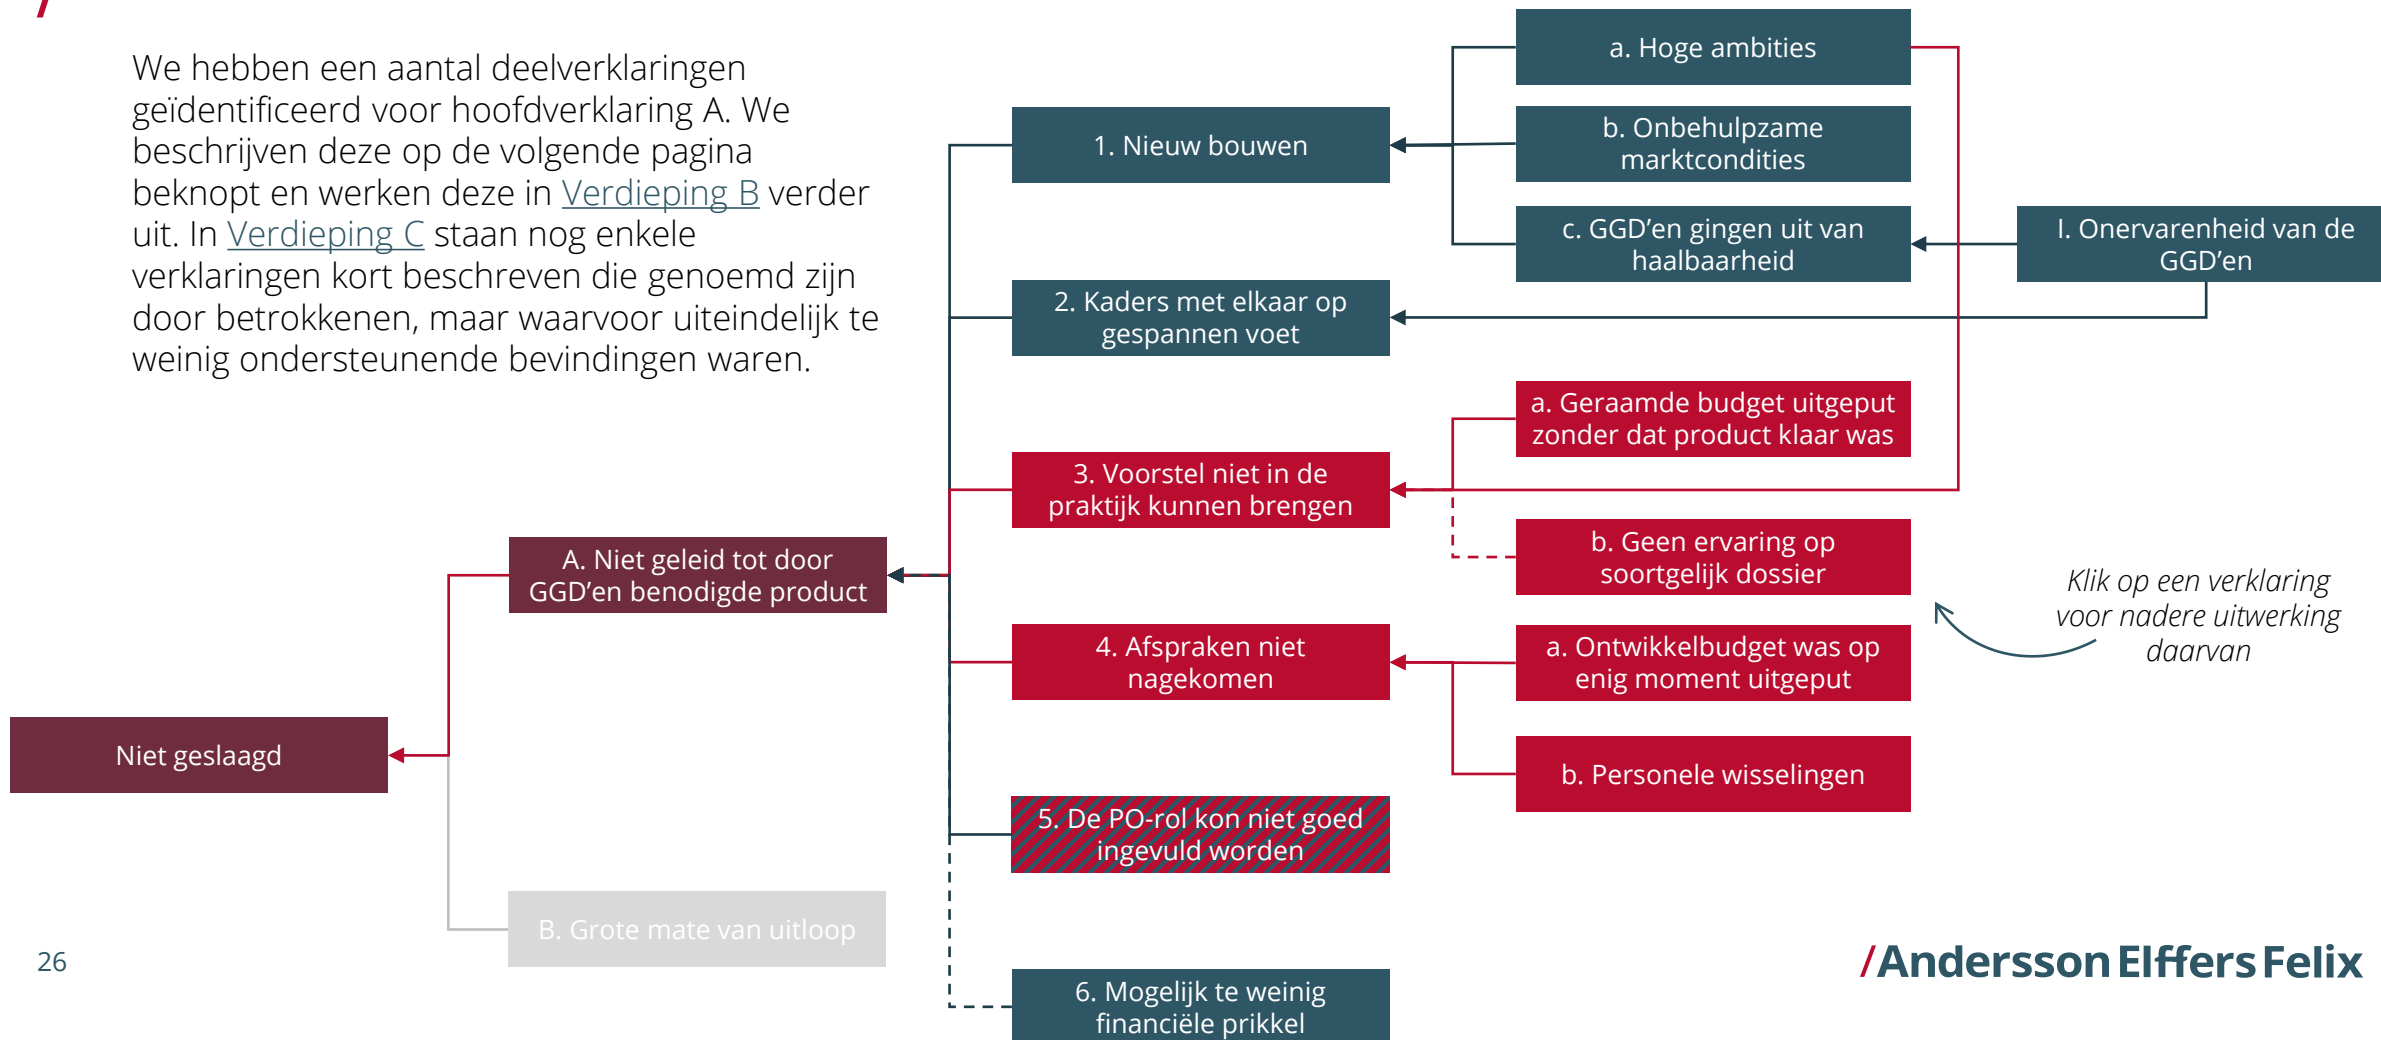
We hebben een aantal deelverklaringen geïdentificeerd voor hoofdverklaring A. We beschrijven deze op de volgende pagina beknopt en werken deze in Verdieping B verder uit. In Verdieping C staan nog enkele verklaringen kort beschreven die genoemd zijn door betrokkenen, maar waarvoor uiteindelijk te weinig ondersteunende bevindingen waren.

Niet geslaagd

A. Niet geleid tot door GGD'en benodigde product

B. Grote mate van uitloop

1. Nieuw bouwen

2. Kaders met elkaar op gespannen voet

3. Voorstel niet in de praktijk kunnen brengen

4. Afspraken niet nagekomen

5. De PO-rol kon niet goed ingevuld worden

6. Mogelijk te weinig financiële prikkel

a. Hoge ambities

b. Onbehulpzame marktcondities

c. GGD'en gingen uit van haalbaarheid

I. Onervarenheid van de GGD'en

a. Geraamde budget uitgeput zonder dat product klaar was

b. Geen ervaring op soortgelijk dossier

a. Ontwikkelbudget was op enig moment uitgeput

b. Personele wisselingen

Klik op een verklaring voor nadere uitwerking daarvan

26

/Andersson Elffers Felix